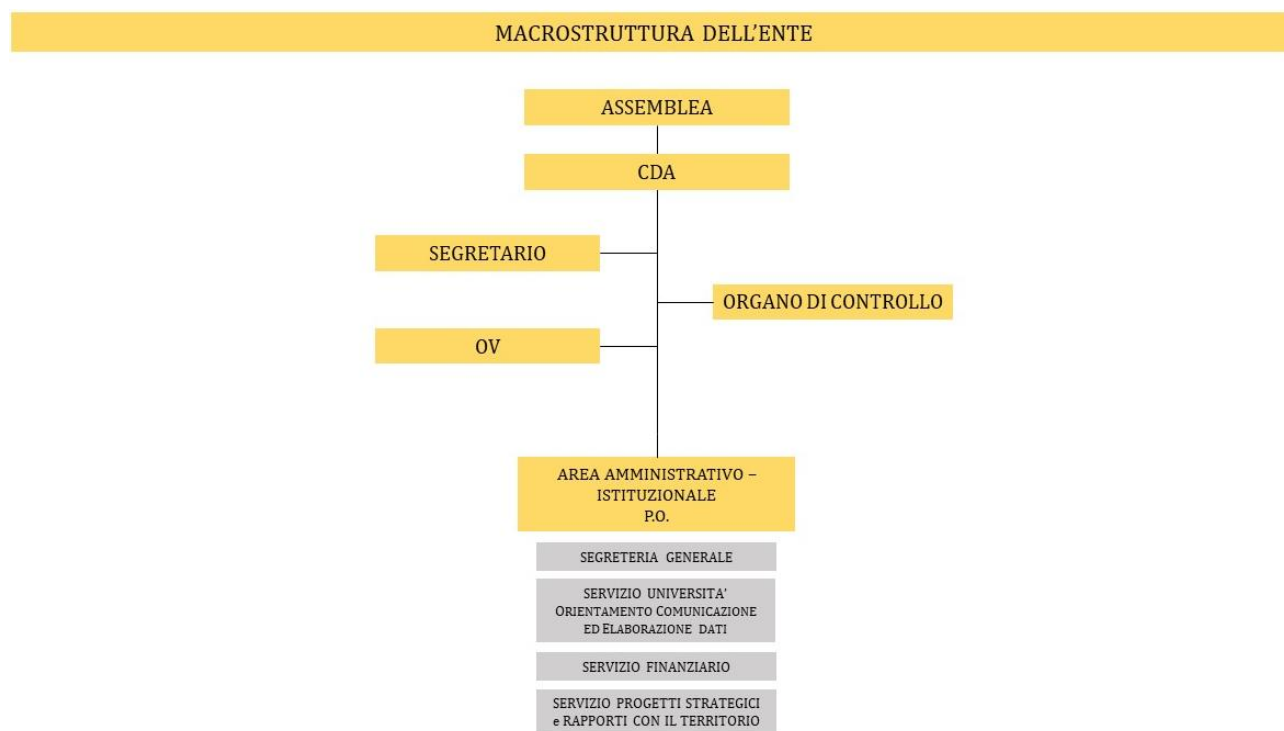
MACROSTRUTTURA DELL'ENTE

ASSEMBLEA

CDA

SEGRETARIO

ORGANO DI CONTROLLO

OV

AREA AMMINISTRATIVO – ISTITUZIONALE
P.O.

SEGRETERIA GENERALE

SERVIZIO UNIVERSITA' ORIENTAMENTO COMUNICAZIONE ED ELABORAZIONE DATI

SERVIZIO FINANZIARIO

SERVIZIO PROGETTI STRATEGICI e RAPPORTI CON IL TERRITORIO